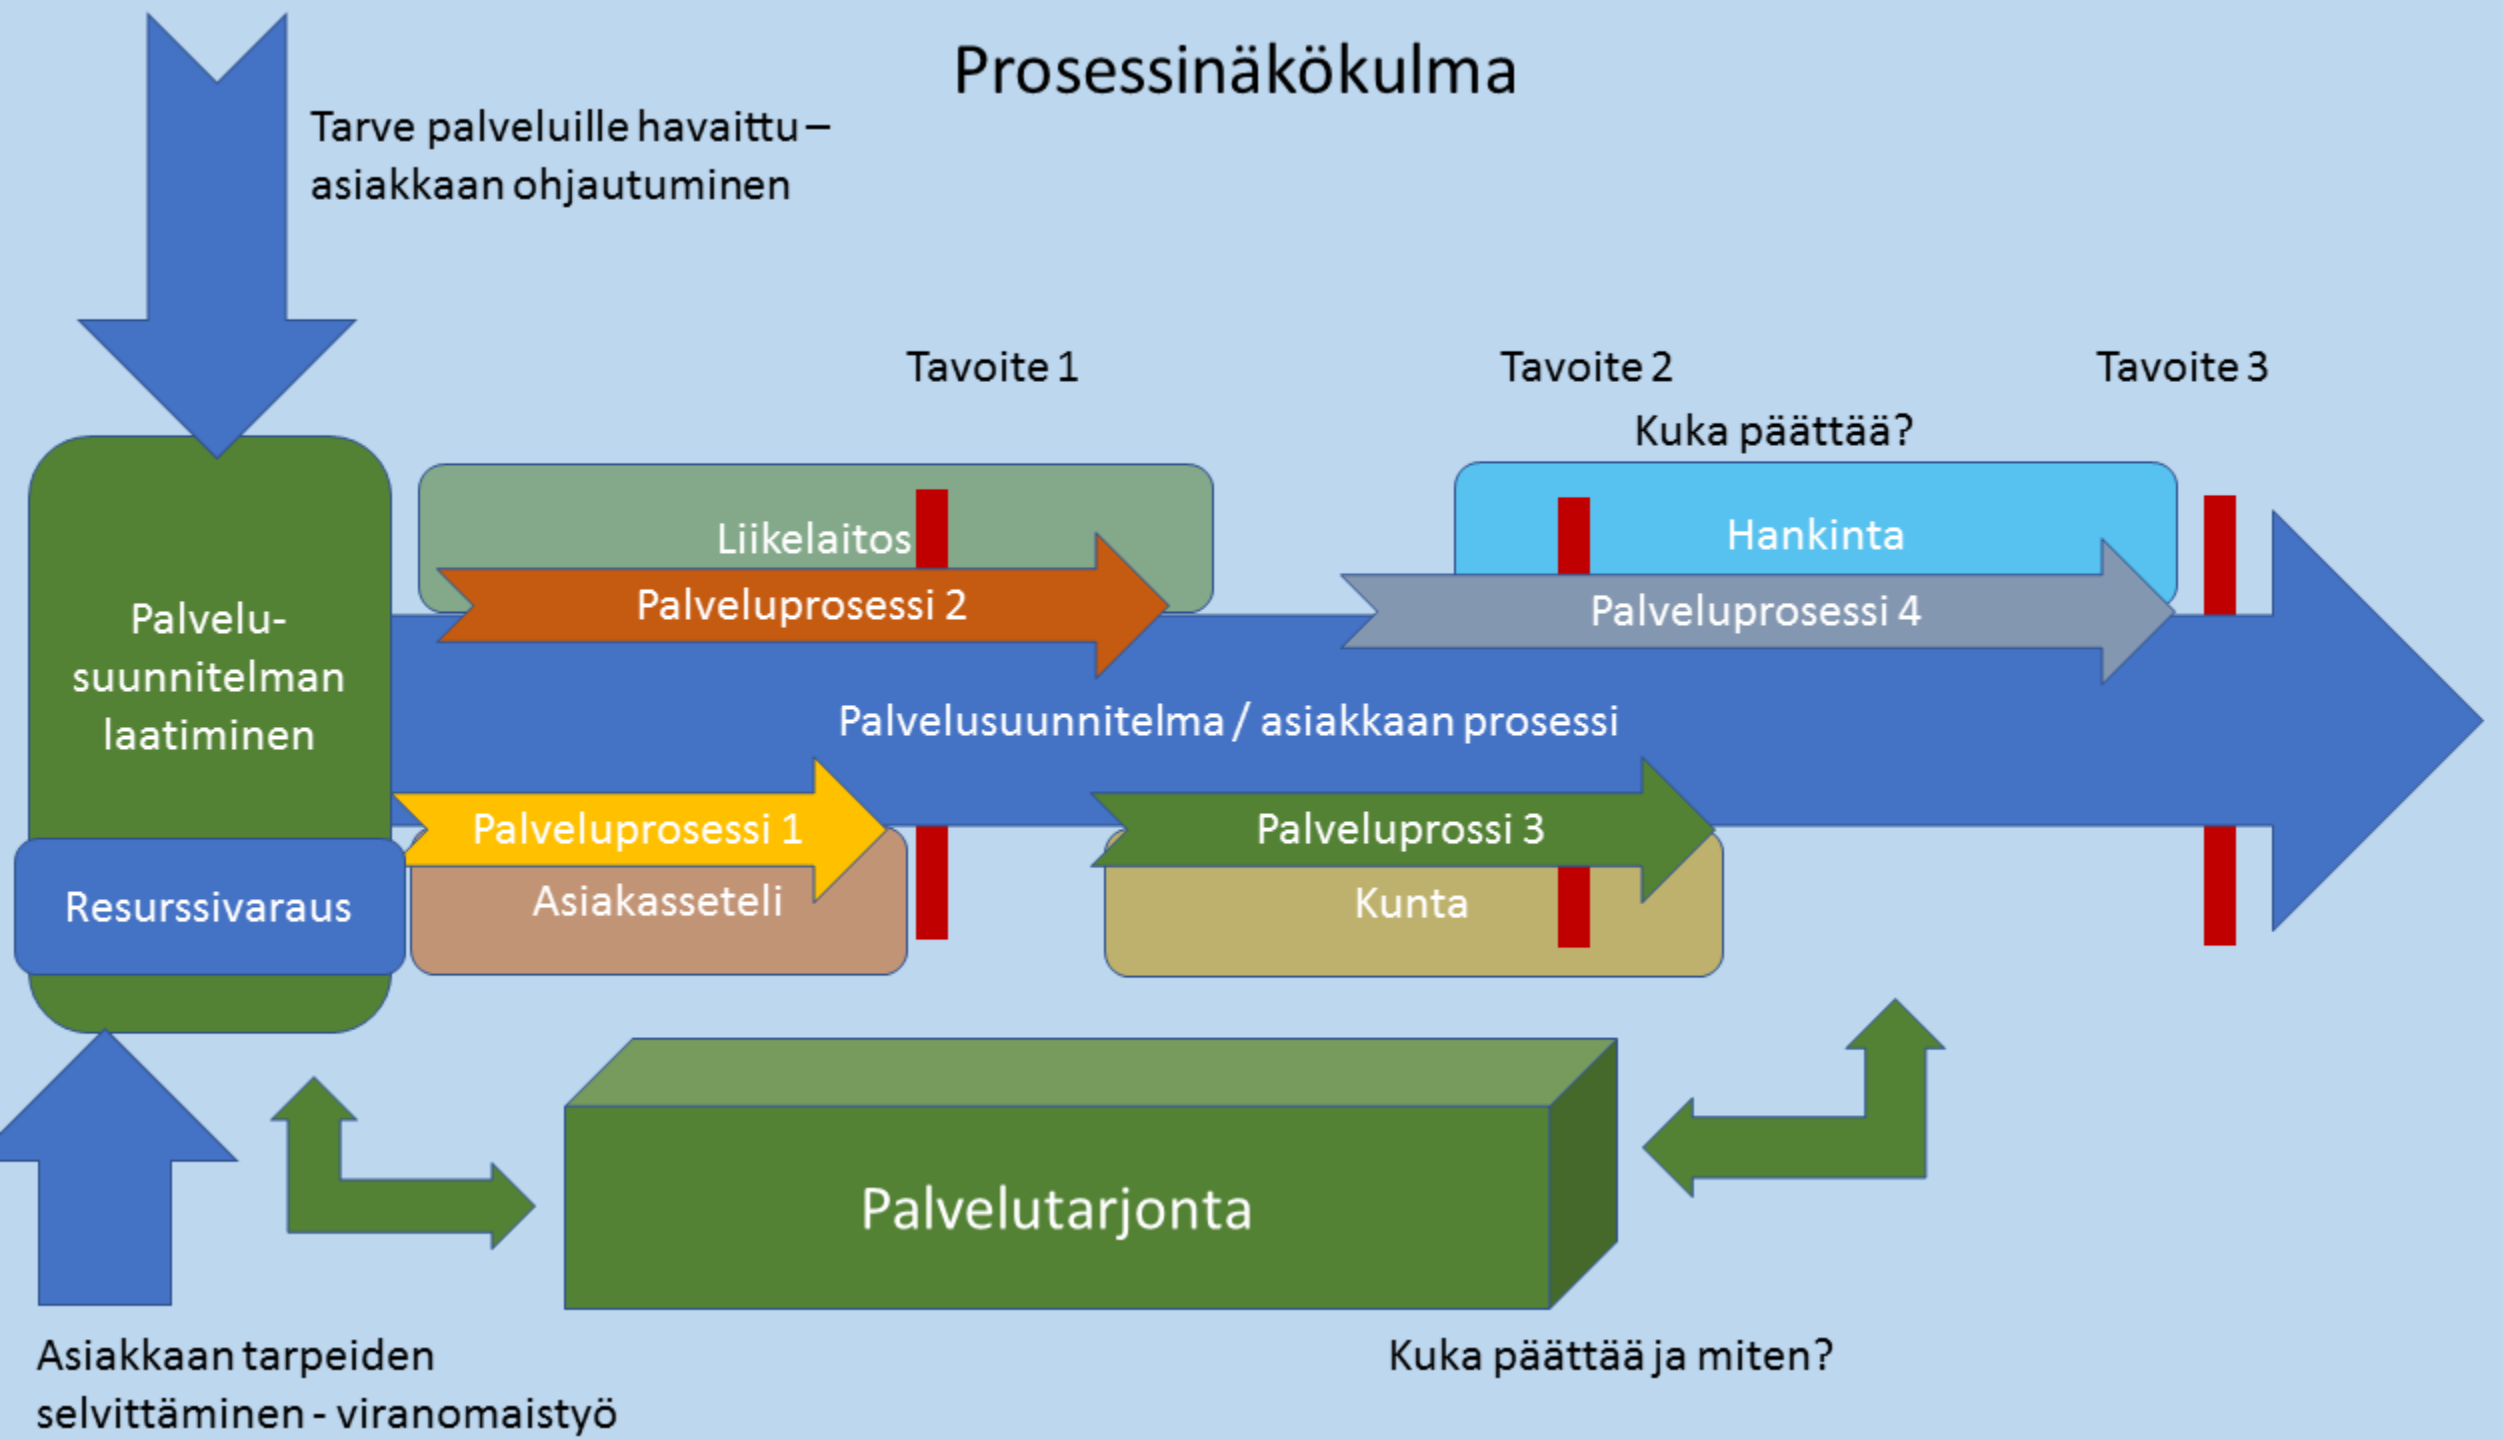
Prosessinäkökulma

Tarve palveluille havaittu – asiakkaan ohjautuminen

Tavoite 1

Tavoite 2

Tavoite 3

Kuka päättää?

Palvelu-suunnitelman laatiminen

Liikelaitos

Palveluprosessi 2

Hankinta

Palveluprosessi 4

Palvelusuunnitelma / asiakkaan prosessi

Palveluprosessi 1

Palveluprossi 3

Resurssivaraus

Asiakasseteli

Kunta

Palvelutarjonta

Asiakkaan tarpeiden selvittäminen - viranomaistyö

Kuka päättää ja miten?